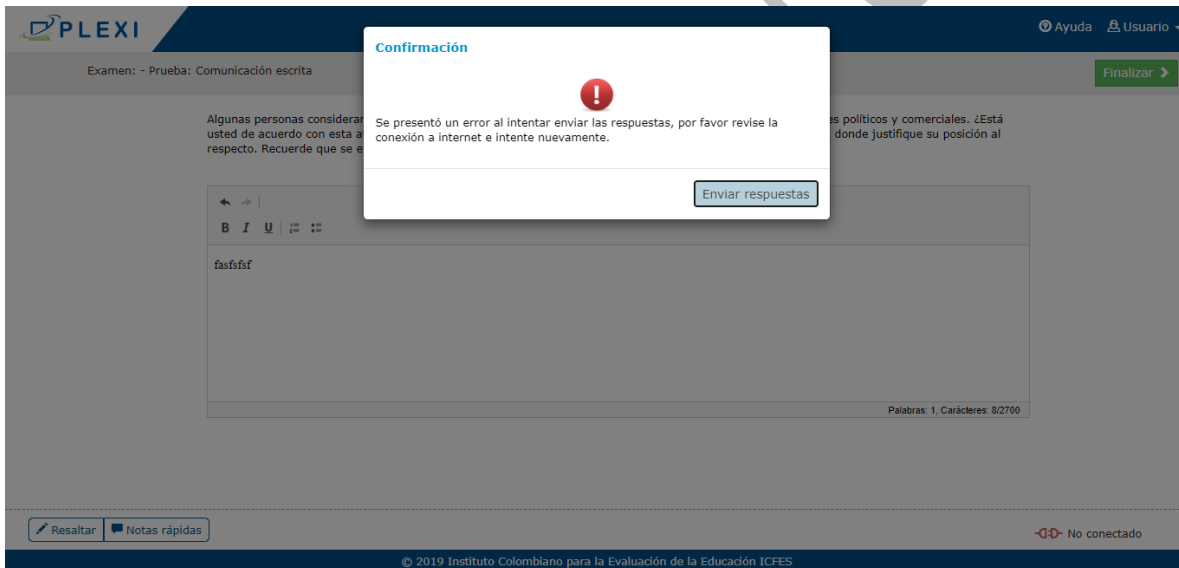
PLEXI

Ayuda Usuario

Examen: - Prueba: Comunicación escrita

Finalizar

Algunas personas consideran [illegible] es políticos y comerciales. ¿Está usted de acuerdo con esta a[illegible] donde justifique su posición al respecto. Recuerde que se e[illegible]

B I U

fasfsfsf

Palabras: 1, Carácteres: 8/2700

Confirmación

Se presentó un error al intentar enviar las respuestas, por favor revise la conexión a internet e intente nuevamente.

Enviar respuestas

Resaltar Notas rápidas

No conectado

© 2019 Instituto Colombiano para la Evaluación de la Educación ICFES